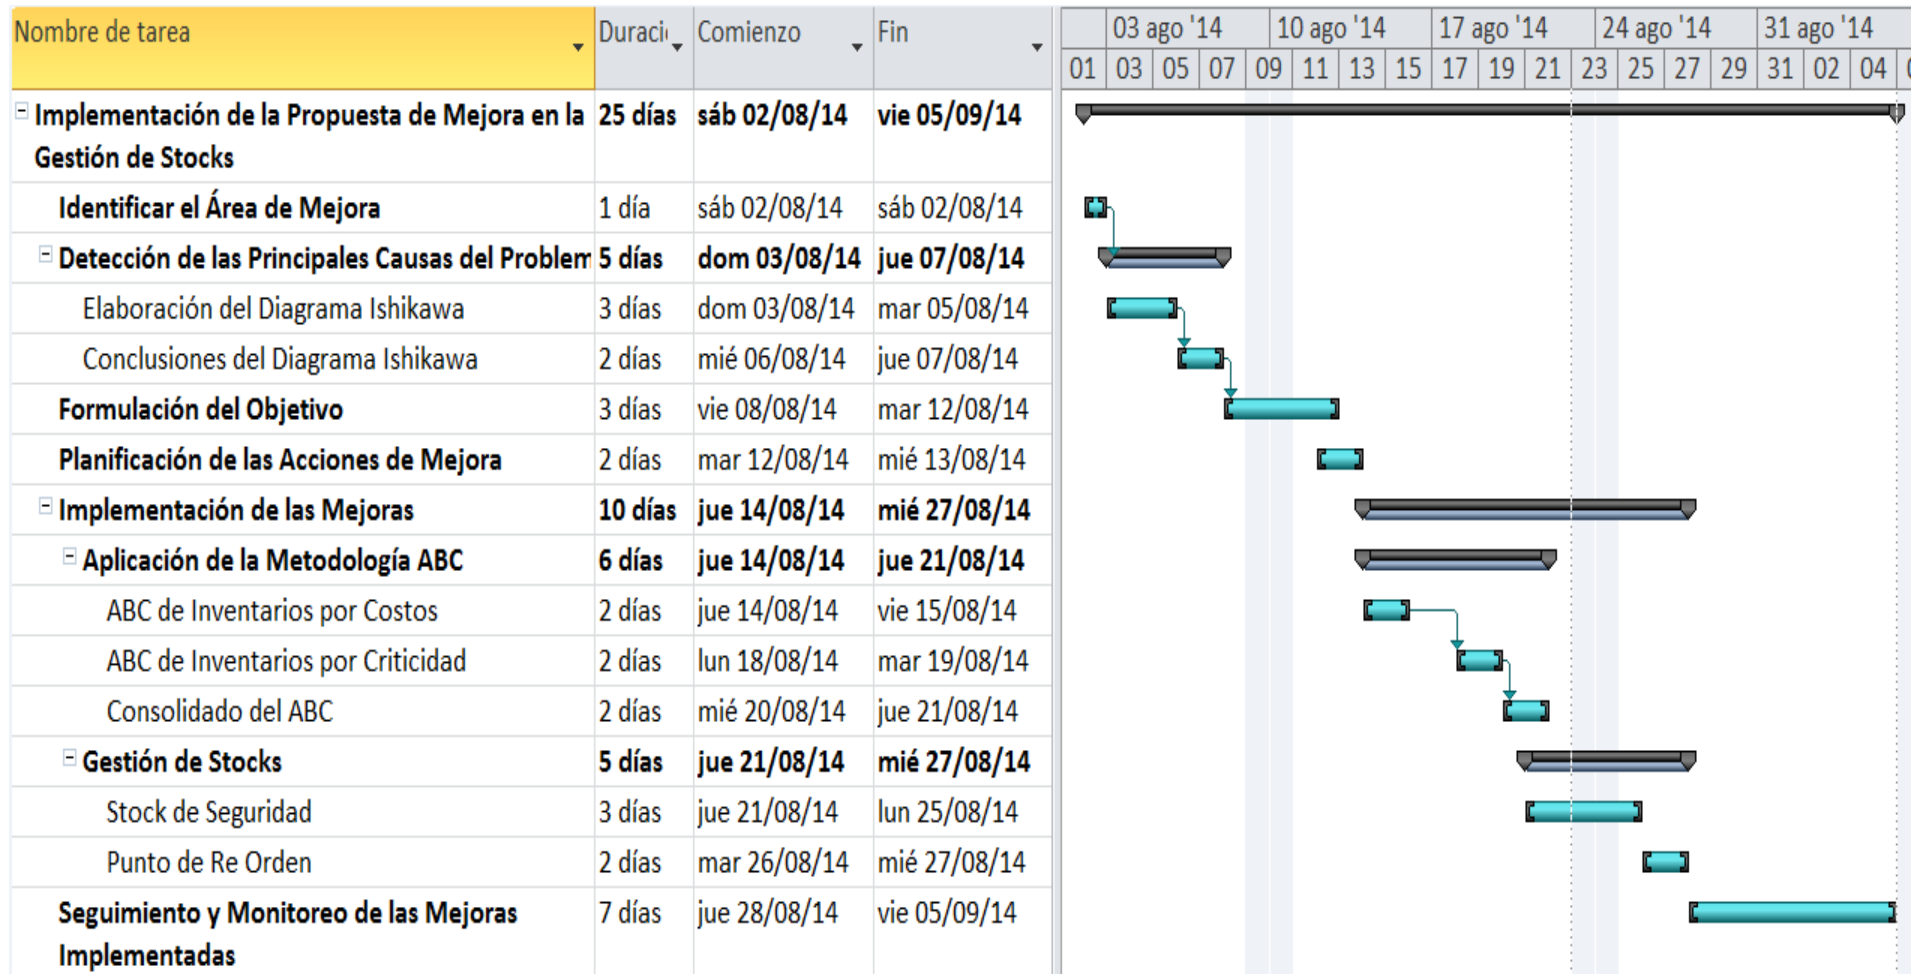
| Nombre de tarea | Duraci | Comienzo | Fin |
|---|---|---|---|
| Implementación de la Propuesta de Mejora en la Gestión de Stocks | 25 días | sáb 02/08/14 | vie 05/09/14 |
| Identificar el Área de Mejora | 1 día | sáb 02/08/14 | sáb 02/08/14 |
| Detección de las Principales Causas del Problem | 5 días | dom 03/08/14 | jue 07/08/14 |
| Elaboración del Diagrama Ishikawa | 3 días | dom 03/08/14 | mar 05/08/14 |
| Conclusiones del Diagrama Ishikawa | 2 días | mié 06/08/14 | jue 07/08/14 |
| Formulación del Objetivo | 3 días | vie 08/08/14 | mar 12/08/14 |
| Planificación de las Acciones de Mejora | 2 días | mar 12/08/14 | mié 13/08/14 |
| Implementación de las Mejoras | 10 días | jue 14/08/14 | mié 27/08/14 |
| Aplicación de la Metodología ABC | 6 días | jue 14/08/14 | jue 21/08/14 |
| ABC de Inventarios por Costos | 2 días | jue 14/08/14 | vie 15/08/14 |
| ABC de Inventarios por Criticidad | 2 días | lun 18/08/14 | mar 19/08/14 |
| Consolidado del ABC | 2 días | mié 20/08/14 | jue 21/08/14 |
| Gestión de Stocks | 5 días | jue 21/08/14 | mié 27/08/14 |
| Stock de Seguridad | 3 días | jue 21/08/14 | lun 25/08/14 |
| Punto de Re Orden | 2 días | mar 26/08/14 | mié 27/08/14 |
| Seguimiento y Monitoreo de las Mejoras Implementadas | 7 días | jue 28/08/14 | vie 05/09/14 |

03 ago '14 | 10 ago '14 | 17 ago '14 | 24 ago '14 | 31 ago '14
01 | 03 | 05 | 07 | 09 | 11 | 13 | 15 | 17 | 19 | 21 | 23 | 25 | 27 | 29 | 31 | 02 | 04